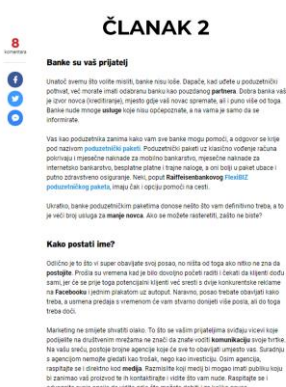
ČLANAK 2

8
komentara

Banke su vaš prijatelj

Unatoč onomu što volite misliti, banke nisu loše. Dapače, kad uđete u poduzetnički pothvat, več morate imati odabranu banku kao pouzdanog **partnera**. Dobra banka vaš je izvor novca (kreditiranje), mjesto gdje vaš novac spremate, ali i puno više od toga. Banke nude mnoge **usluge** koje nisu općepoznate, a na vama je samo da se informirate.

Vas kao poduzetnika zanima kako vam sve banke mogu pomoći, a odgovor se krije pod nazivom **poduzetnički paketi**. Poduzetnički paketi uz klasično vođenje računa pokrivaju i mjesečne naknade za mobilno bankarstvo, mjesečne naknade za internetsko bankarstvo, besplatne platne i trajne naloge, a oni bolji u paket ubace i puno zdravstveno osiguranje. Npr., poput **Raiffeisenbankovog FlexiBIZ poduzetničkog paketa**, imaju čak i opciju pomoći na cesti.

Ukratko, banke poduzetničkim paketima donose nešto što vam definitivno treba, a to je veći broj usluga za **manje novca**. Ako se možete rasteretiti, zašto ne biste?

Kako postati ime?

Odlično je to što vi super obavljate svoj posao, no ništa od toga ako nitko ne zna da **postojite**. Prošla su vremena kad je bilo dovoljno početi raditi i čekati da klijenti dođu sami, jer će se prije toga potencijalni klijenti već sresti s dvije konkurentske reklame na **Facebooku** i jednim plakatom uz autoput. Naravno, posao trebate obavljati kako treba, a usmena predaja s vremenom će vam stvarno donijeti više posla, ali do toga treba doći.

Marketing ne smijete shvatiti olako. To što se vašim prijateljima sviđaju vicevi koje podijelite na društvenim mrežama ne znači da znate voditi **komunikaciju** svoje tvrtke. Na vašu sreću, postoje brojne agencije koje će sve to obavljati umjesto vas. Suradnju s agencijom nemojte gledati kao trošak, nego kao investiciju. Osim agencija, raspitajte se i direktno kod **medija**. Razmislite koji mediji bi mogao imati publiku koju bi zanimao vaš proizvod te ih kontaktirajte i vidite što vam nude. Raspitajte se i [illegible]